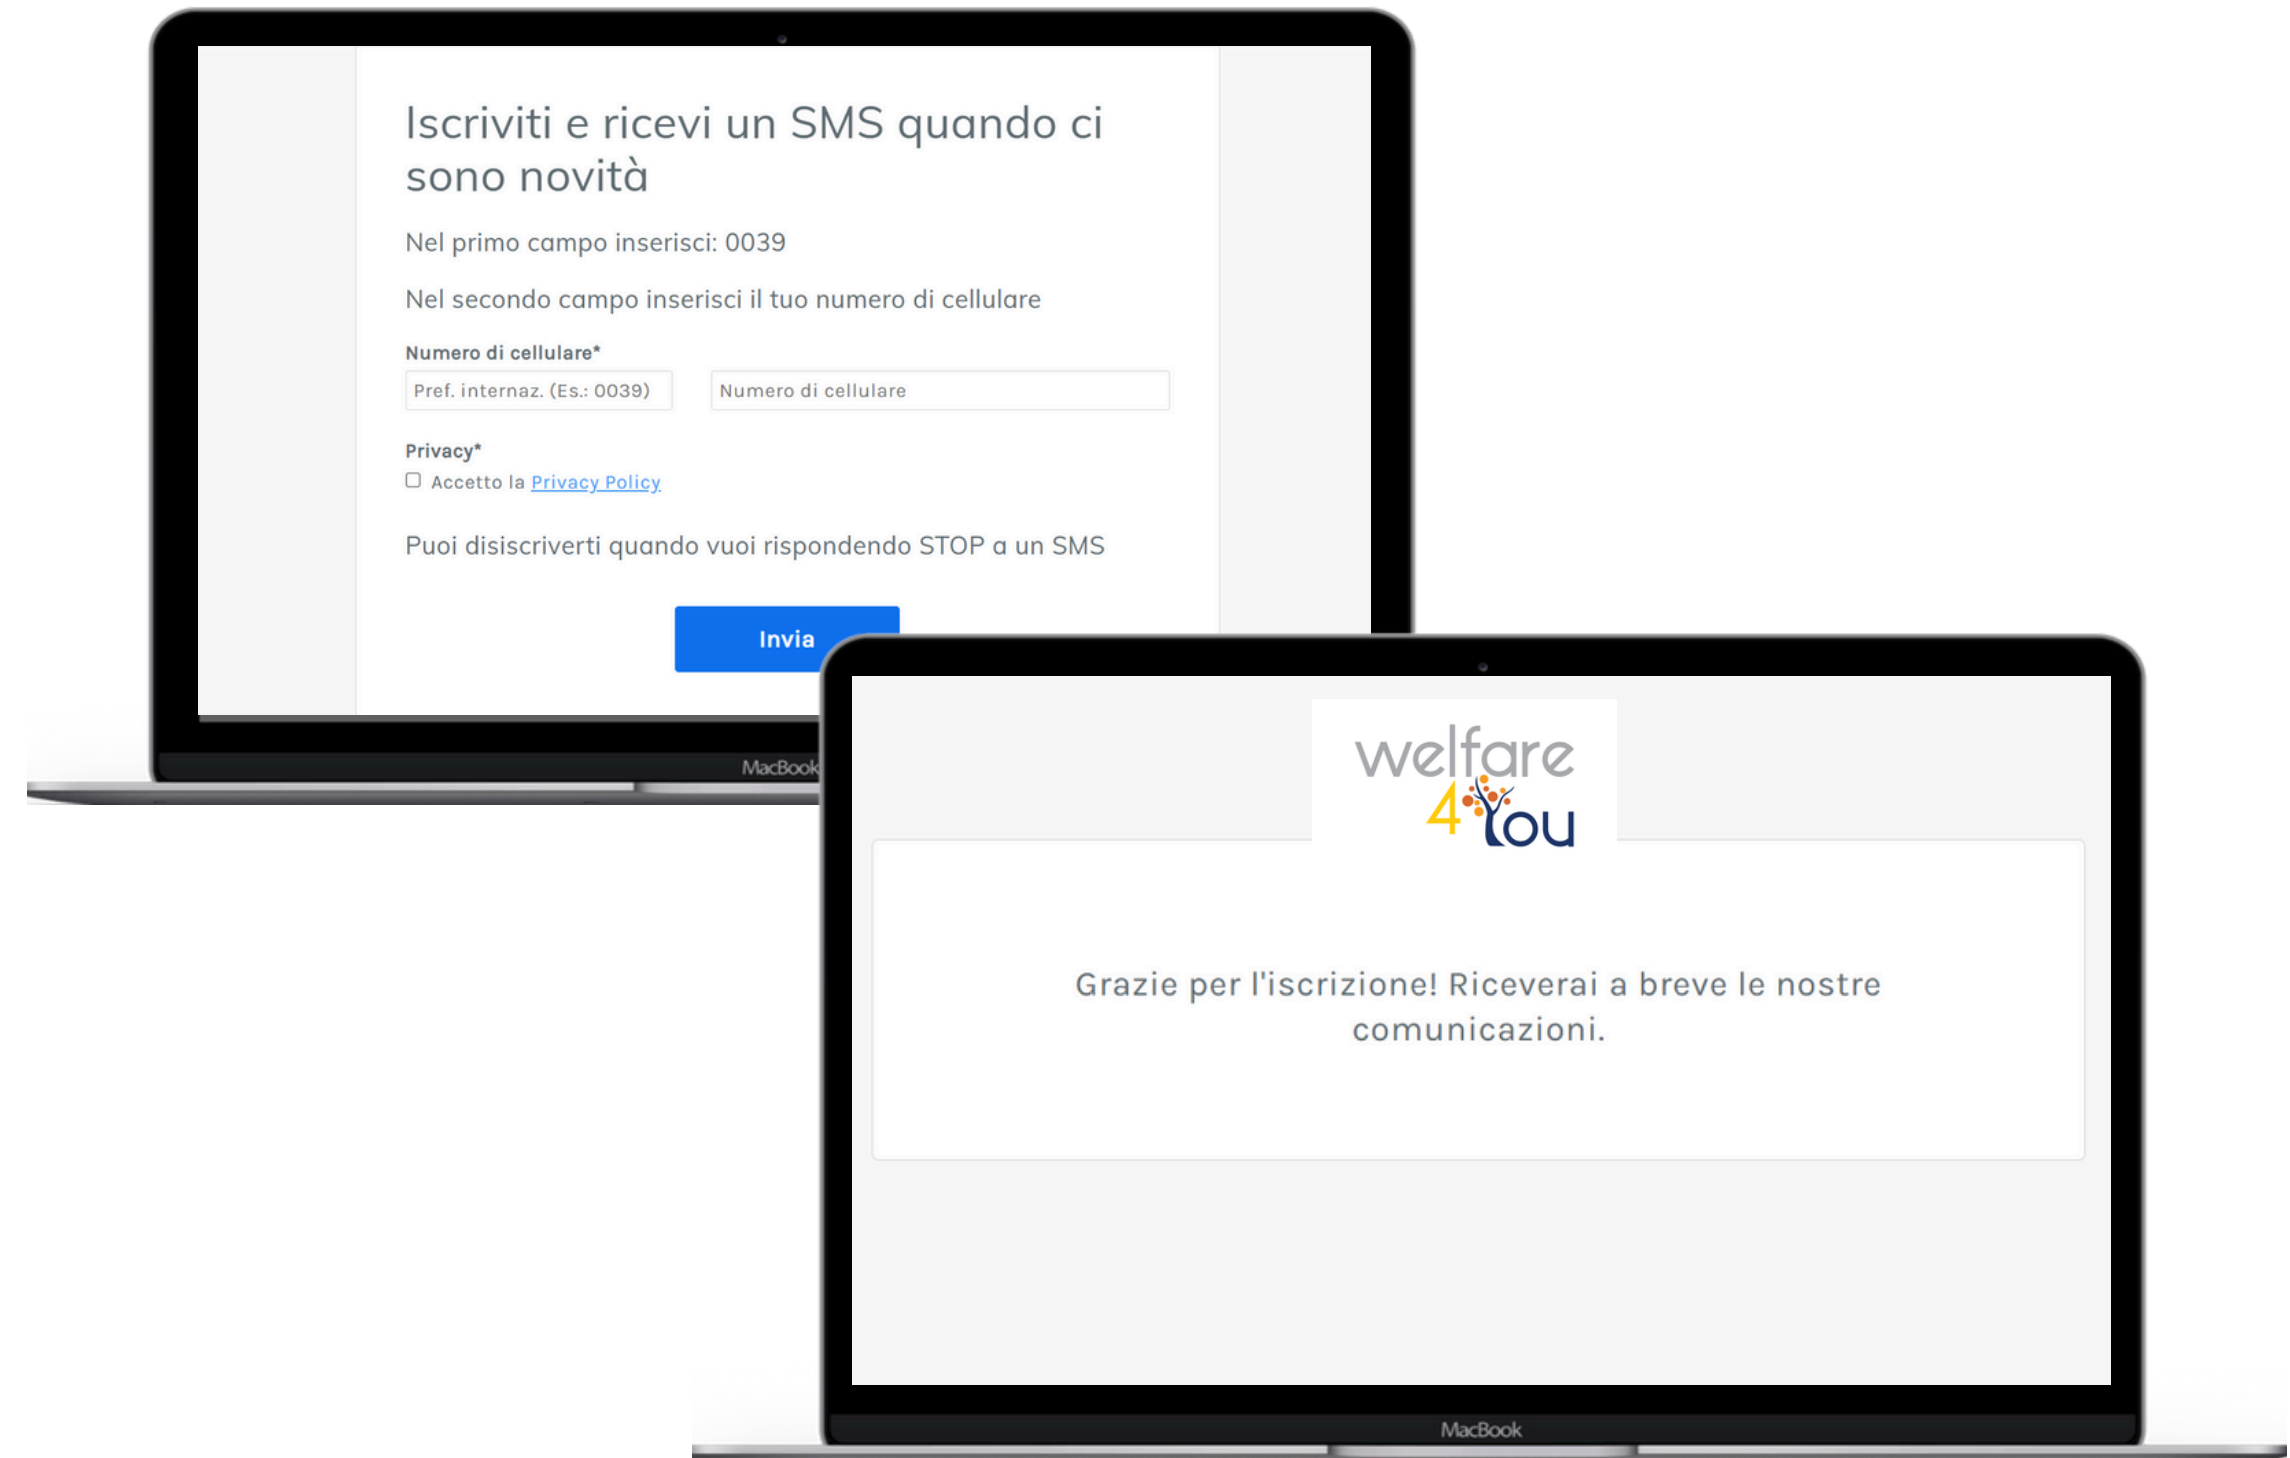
Iscriviti e ricevi un SMS quando ci sono novità

Nel primo campo inserisci: 0039

Nel secondo campo inserisci il tuo numero di cellulare

Numero di cellulare*

Pref. internaz. (Es.: 0039)

Numero di cellulare

Privacy*

Accetto la Privacy Policy

Puoi disiscriverti quando vuoi rispondendo STOP a un SMS

Invia

MacBook

welfare 4You

Grazie per l'iscrizione! Riceverai a breve le nostre comunicazioni.

MacBook